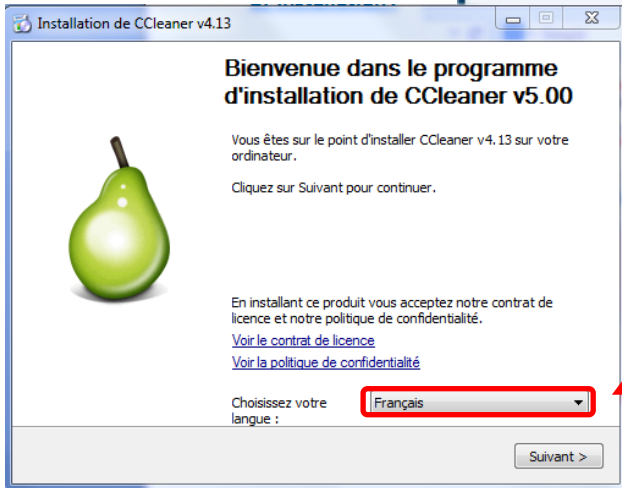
Installation de CCleaner v4.13

Bienvenue dans le programme d'installation de CCleaner v5.00

Vous êtes sur le point d'installer CCleaner v4.13 sur votre ordinateur.

Cliquez sur Suivant pour continuer.

En installant ce produit vous acceptez notre contrat de licence et notre politique de confidentialité.

Voir le contrat de licence

Voir la politique de confidentialité

Choisissez votre langue :

Français

Suivant >